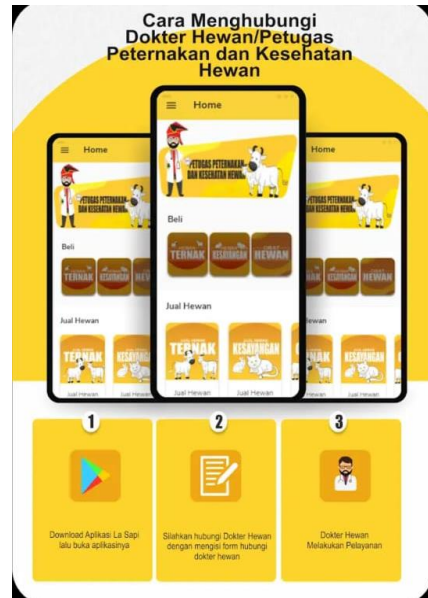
Cara Menghubungi Dokter Hewan/Petugas Peternakan dan Kesehatan Hewan

Home

PETUGAS PETERNAKAN DAN KESEHATAN HEWAN

Beli

TERNAK

KESAYANGAN

HEWAN

Jual Hewan

TERNAK

KESAYANGAN

Jual Hewan

Jual Hewan

Home

PETUGAS PETERNAKAN DAN KESEHATAN HEWAN

Beli

TERNAK

KESAYANGAN

Jual Hewan

Jual Hewan

Home

PETUGAS PETERNAKAN DAN KESEHATAN HEWAN

Beli

TERNAK

KESAYANGAN

HEWAN

Jual Hewan

1

Download Aplikasi La Sapi lalu buka aplikasinya

2

Silahkan hubungi Dokter Hewan dengan mengisi form hubungi dokter hewan

3

Dokter Hewan Melakukan Pelayanan